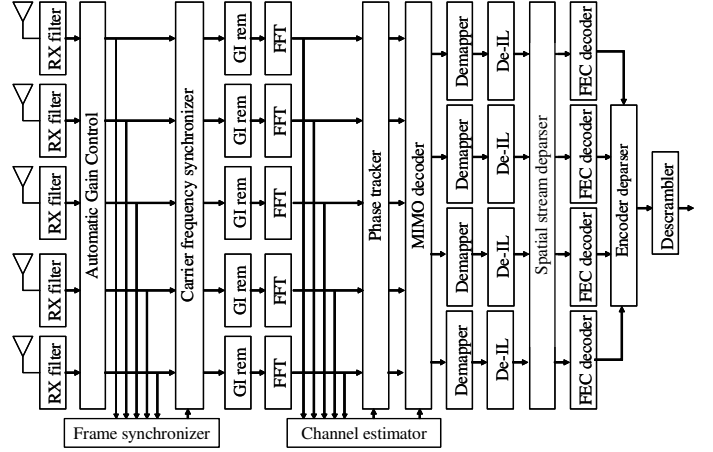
RX filter
RX filter
RX filter
RX filter
RX filter
Automatic Gain Control
Carrier frequency synchronizer
GI rem
GI rem
GI rem
GI rem
GI rem
FFT
FFT
FFT
FFT
FFT
Phase tracker
MIMO decoder
Demapper
Demapper
Demapper
Demapper
De-IL
De-IL
De-IL
De-IL
Spatial stream deparser
FEC decoder
FEC decoder
FEC decoder
FEC decoder
Encoder deparser
Descrambler
Frame synchronizer
Channel estimator